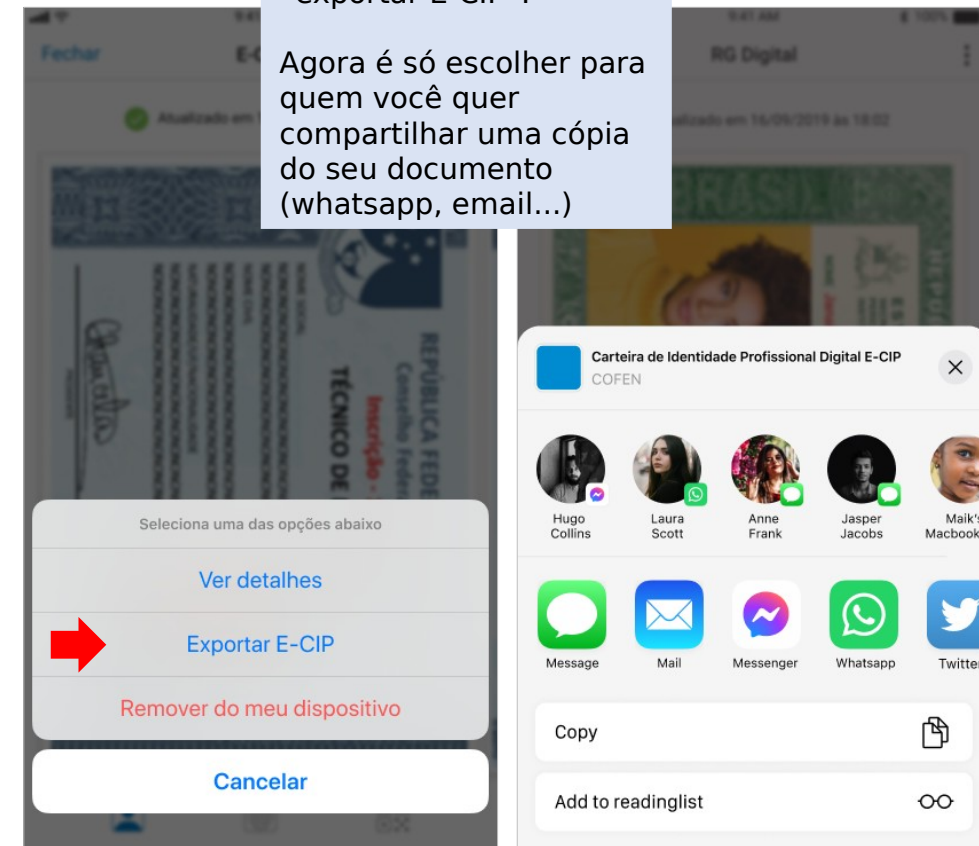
"Exportar E-CIP".

Agora é só escolher para quem você quer compartilhar uma cópia do seu documento (whatsapp, email...)

Fechar

E-C

Atualizado em 1

RG Digital

9:41 AM

100%

Atualizado em 16/09/2019 às 18:02

REPÚBLICA FEDE

Conselho Fede

Inscrição

TÉCNICO DE

BRASIL

REPÚ

Seleciona uma das opções abaixo

Ver detalhes

Exportar E-CIP

Remover do meu dispositivo

Cancelar

Carteira de Identidade Profissional Digital E-CIP

COFEN

Hugo Collins

Laura Scott

Anne Frank

Jasper Jacobs

Maik's Macbook

Message

Mail

Messenger

Whatsapp

Twitter

Copy

Add to readinglist